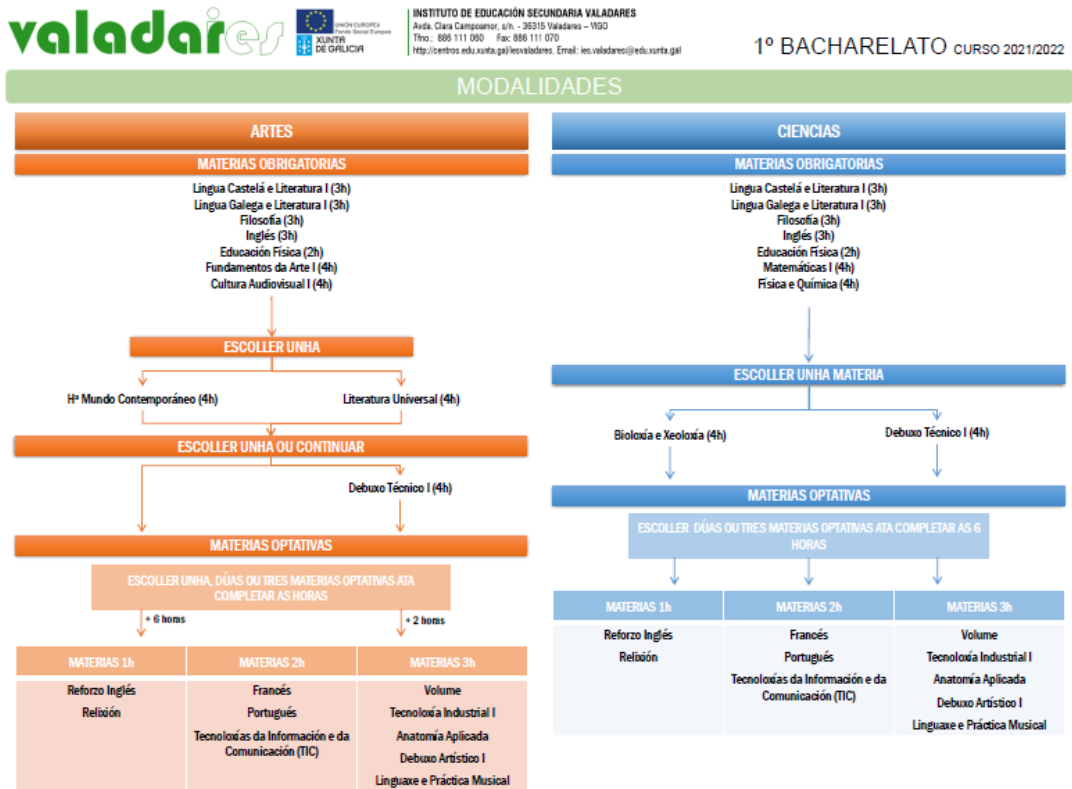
valadares

UNIÓN EUROPEA
Fondo Social Europeo
XUNTA DE GALICIA

INSTITUTO DE EDUCACIÓN SECUNDARIA VALADARES
Avda. Clara Campoamor, s/n. - 36315 Valadares – VIGO
Tfno.: 886 111 060 Fax: 886 111 070
http://centros.edu.xunta.gal/iesvaladares. Email: ies.valadares@edu.xunta.gal

1º BACHARELATO CURSO 2021/2022

MODALIDADES

ARTES

MATERIAS OBRIGATORIAS

Lingua Castelá e Literatura I (3h)
Lingua Galega e Literatura I (3h)
Filosofía (3h)
Inglés (3h)
Educación Física (2h)
Fundamentos da Arte I (4h)
Cultura Audiovisual I (4h)

ESCOLLER UNHA

Hª Mundo Contemporáneo (4h)
Literatura Universal (4h)

ESCOLLER UNHA OU CONTINUAR

Debuxo Técnico I (4h)

MATERIAS OPTATIVAS

ESCOLLER UNHA, DÚAS OU TRES MATERIAS OPTATIVAS ATA COMPLETAR AS HORAS

+ 6 horas
+ 2 horas

| MATERIAS 1h | MATERIAS 2h | MATERIAS 3h |
|---|---|---|
| Reforzo Inglés<br>Relixión | Francés<br>Portugués<br>Tecnoloxías da Información e da Comunicación (TIC) | Volume<br>Tecnoloxía Industrial I<br>Anatomía Aplicada<br>Debuxo Artístico I<br>Linguaxe e Práctica Musical |

CIENCIAS

MATERIAS OBRIGATORIAS

Lingua Castelá e Literatura I (3h)
Lingua Galega e Literatura I (3h)
Filosofía (3h)
Inglés (3h)
Educación Física (2h)
Matemáticas I (4h)
Física e Química (4h)

ESCOLLER UNHA MATERIA

Bioloxía e Xeoloxía (4h)
Debuxo Técnico I (4h)

MATERIAS OPTATIVAS

ESCOLLER DÚAS OU TRES MATERIAS OPTATIVAS ATA COMPLETAR AS 6 HORAS

| MATERIAS 1h | MATERIAS 2h | MATERIAS 3h |
|---|---|---|
| Reforzo Inglés<br>Relixión | Francés<br>Portugués<br>Tecnoloxías da Información e da Comunicación (TIC) | Volume<br>Tecnoloxía Industrial I<br>Anatomía Aplicada<br>Debuxo Artístico I<br>Linguaxe e Práctica Musical |